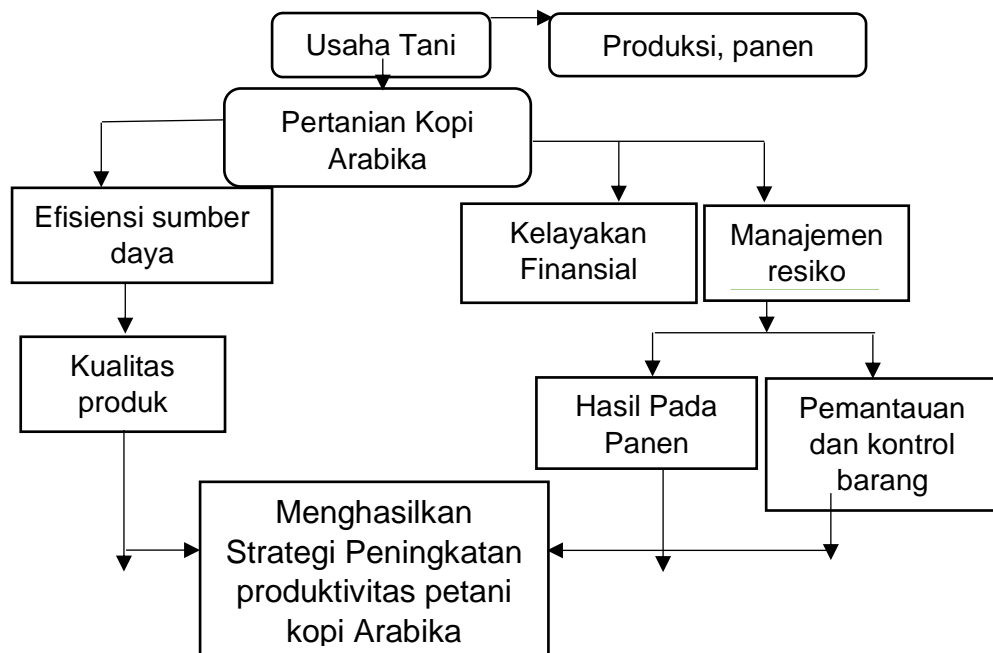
Usaha Tani

Produksi, panen

Pertanian Kopi Arabika

Efisiensi sumber daya

Kelayakan Finansial

Manajemen resiko

Kualitas produk

Hasil Pada Panen

Pemantauan dan kontrol barang

Menghasilkan Strategi Peningkatan produktivitas petani kopi Arabika